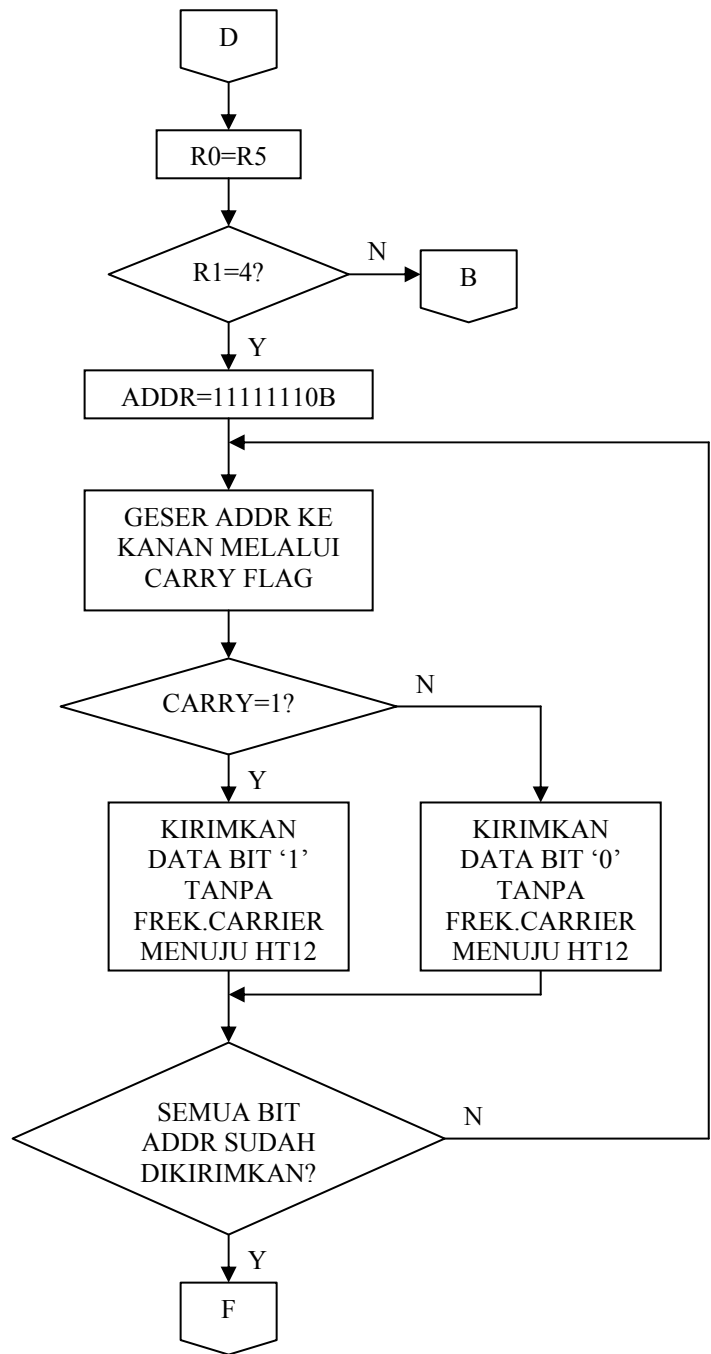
D

R0=R5

R1=4?

N

B

Y

ADDR=11111110B

GESER ADDR KE KANAN MELALUI CARRY FLAG

CARRY=1?

N

Y

KIRIMKAN DATA BIT ‘1’ TANPA FREK.CARRIER MENUJU HT12

KIRIMKAN DATA BIT ‘0’ TANPA FREK.CARRIER MENUJU HT12

SEMUA BIT ADDR SUDAH DIKIRIMKAN?

N

Y

F